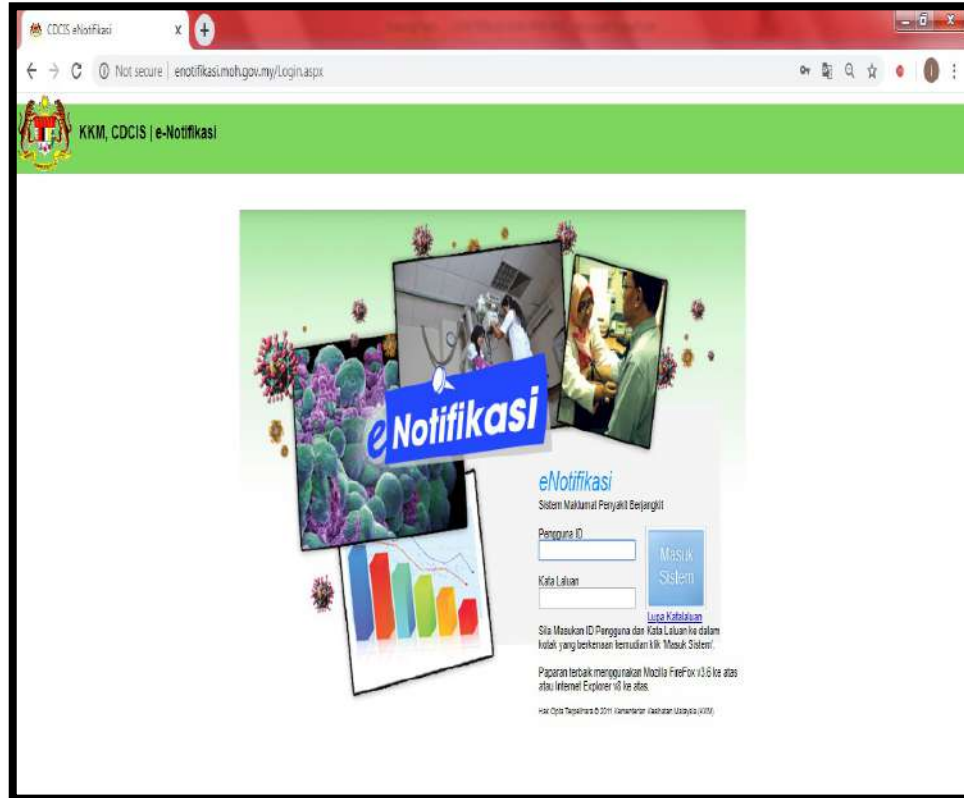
CDCIS eNotifikasi

Not secure | enotifikasi.moh.gov.my/Login.aspx

KKM, CDCIS | e-Notifikasi

eNotifikasi

eNotifikasi
Sistem Maklumat Penyakit Berjangkit

Pengguna ID

Kata Laluan

Masuk Sistem

Lupa Katalaluan

Sila Masukan ID Pengguna dan Kata Laluan ke dalam kotak yang berkenaan kemudian klik 'Masuk Sistem'.

Paparan terbaik menggunakan Mozilla FireFox v3.6 ke atas atau Internet Explorer v8 ke atas.

Hak Cipta Terpelihara © 2011 Kementerian Kesihatan Malaysia (KKM)